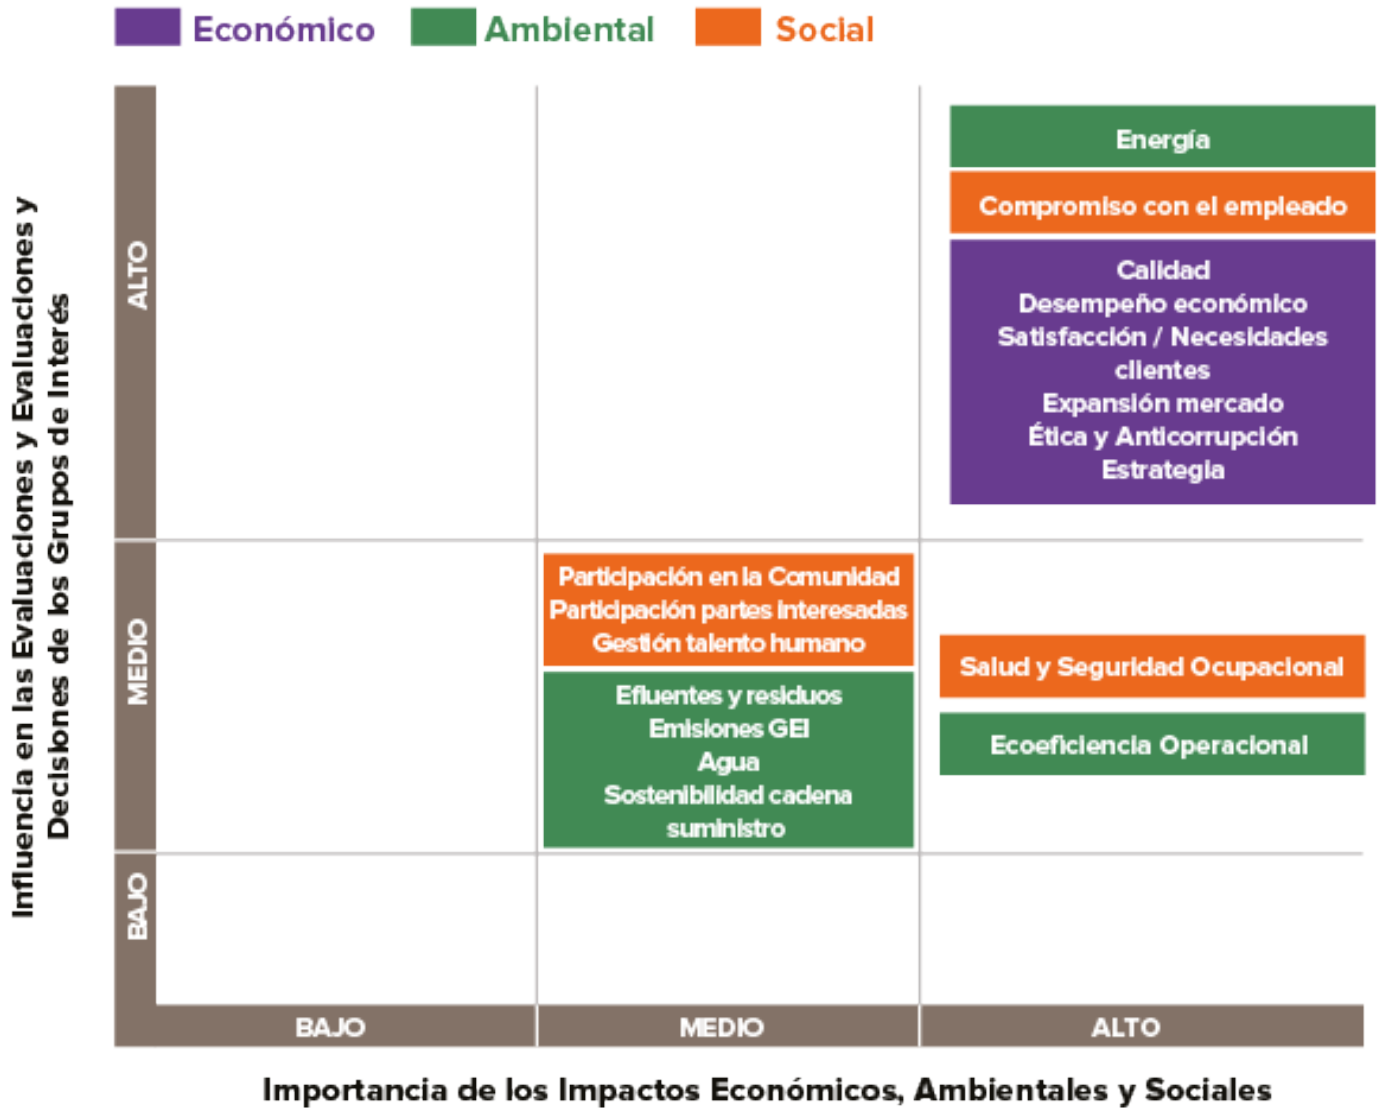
Económico Ambiental Social

Influencia en las Evaluaciones y Evaluaciones y Decisiones de los Grupos de Interés

ALTO

Energía

Compromiso con el empleado

Calidad
Desempeño económico
Satisfacción / Necesidades clientes
Expansión mercado
Ética y Anticorrupción
Estrategia

MEDIO

Participación en la Comunidad
Participación partes interesadas
Gestión talento humano

Efluentes y residuos
Emisiones GEI
Agua
Sostenibilidad cadena suministro

Salud y Seguridad Ocupacional

Ecoeficiencia Operacional

BAJO

BAJO | MEDIO | ALTO

Importancia de los Impactos Económicos, Ambientales y Sociales